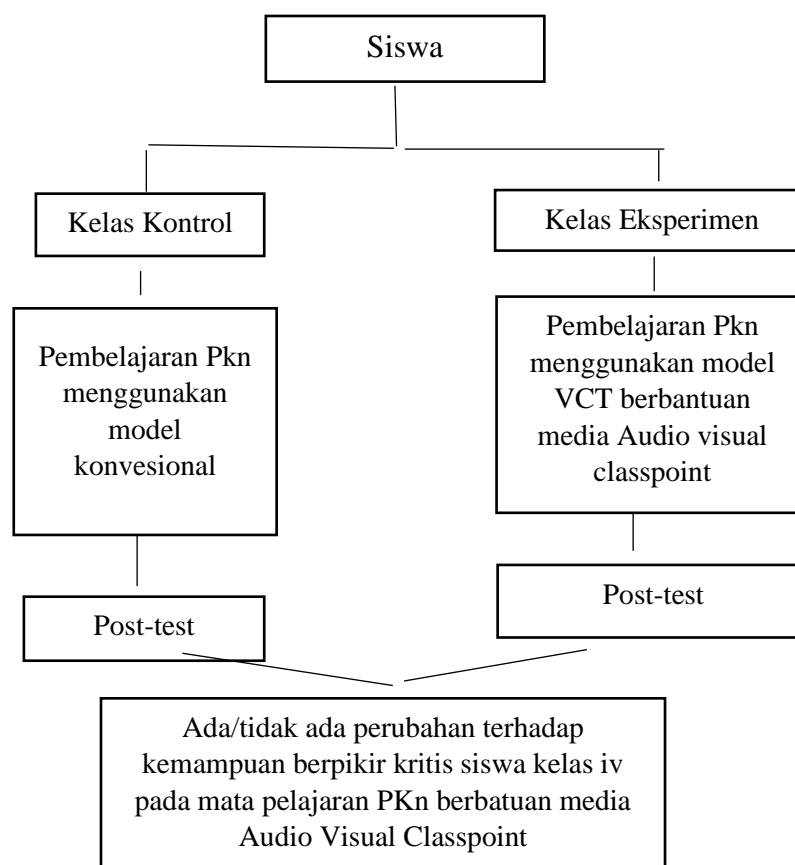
Siswa

Kelas Kontrol

Kelas Eksperimen

Pembelajaran Pkn menggunakan model konvesional

Pembelajaran Pkn menggunakan model VCT berbantuan media Audio visual classpoint

Post-test

Post-test

Ada/tidak ada perubahan terhadap kemampuan berpikir kritis siswa kelas iv pada mata pelajaran PKn berbatuan media Audio Visual Classpoint